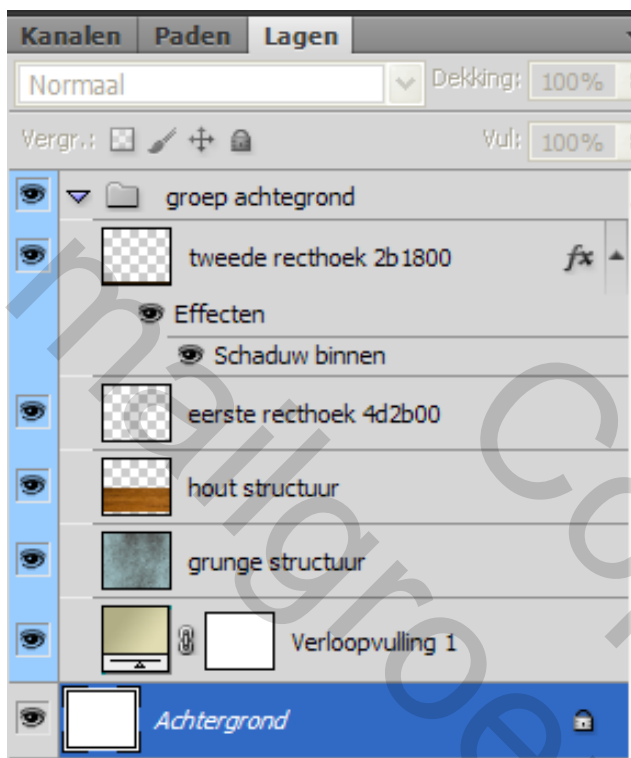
Kanalen Paden Lagen

Normaal

Dekking: 100%

Vergr.:

Vul: 100%

groep achtegrond

tweede recthoek 2b1800

fx

Effecten

Schaduw binnen

eerste recthoek 4d2b00

hout structuur

grunge structuur

Verloopvulling 1

Achtergrond

maulgroep Co